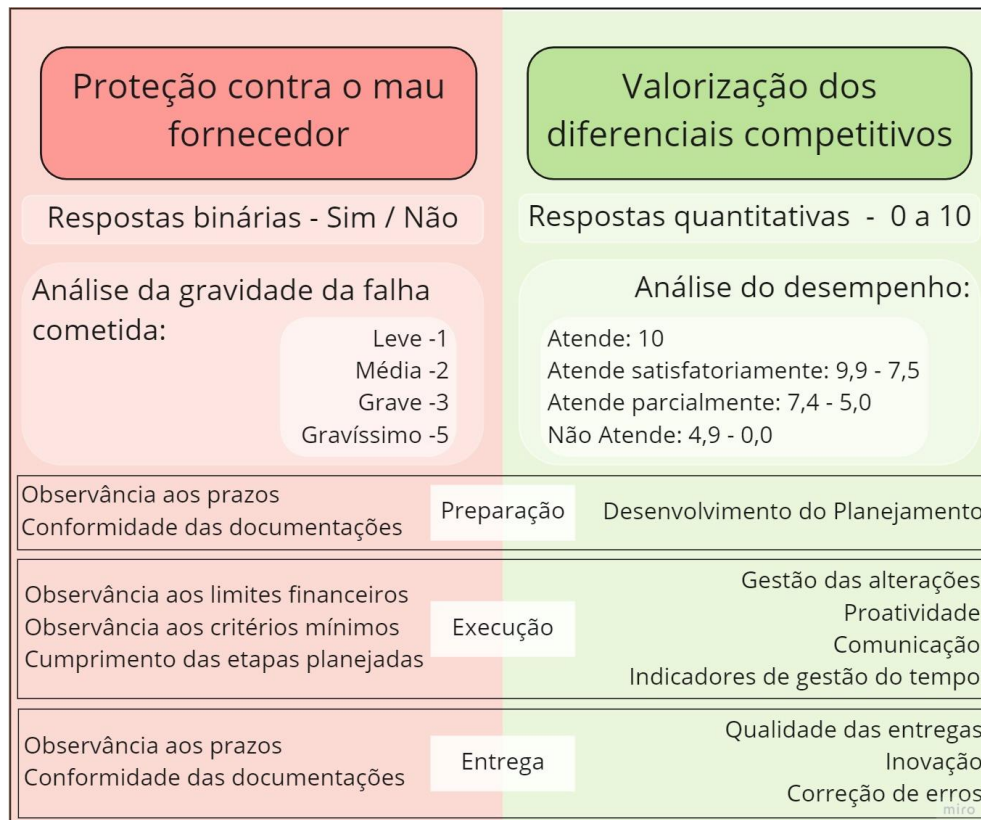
Proteção contra o mau fornecedor

Valorização dos diferenciais competitivos

Respostas binárias - Sim / Não

Respostas quantitativas - 0 a 10

Análise da gravidade da falha cometida:

Leve -1
Média -2
Grave -3
Gravíssimo -5

Análise do desempenho:

Atende: 10
Atende satisfatoriamente: 9,9 - 7,5
Atende parcialmente: 7,4 - 5,0
Não Atende: 4,9 - 0,0

Observância aos prazos
Conformidade das documentações

Preparação

Desenvolvimento do Planejamento

Observância aos limites financeiros
Observância aos critérios mínimos
Cumprimento das etapas planejadas

Execução

Gestão das alterações
Proatividade
Comunicação
Indicadores de gestão do tempo

Observância aos prazos
Conformidade das documentações

Entrega

Qualidade das entregas
Inovação
Correção de erros

miro